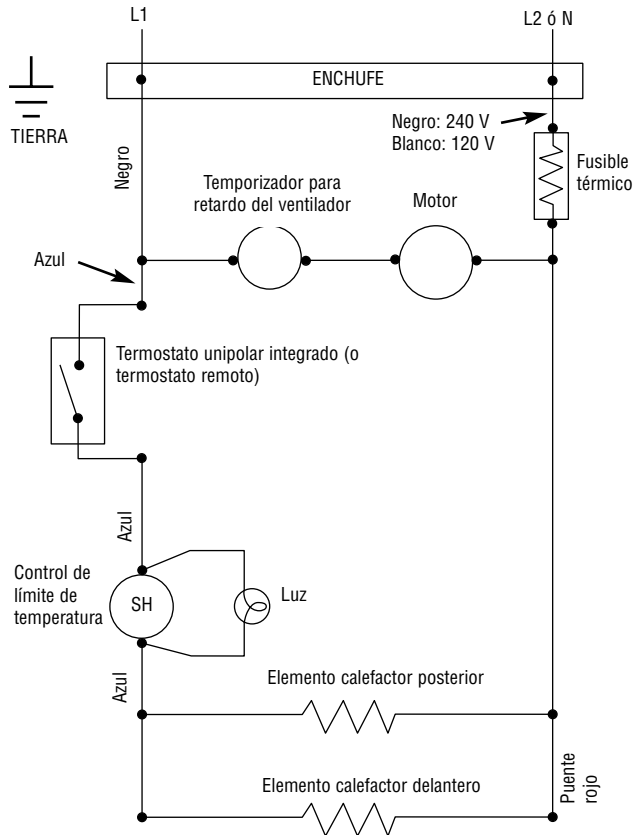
L1

L2 ó N

TIERRA

ENCHUFE

Negro: 240 V
Blanco: 120 V

Fusible térmico

Negro

Temporizador para retardo del ventilador

Motor

Azul

Termostato unipolar integrado (o termostato remoto)

Azul

Control de límite de temperatura

SH

Luz

Azul

Elemento calefactor posterior

Elemento calefactor delantero

Puente rojo